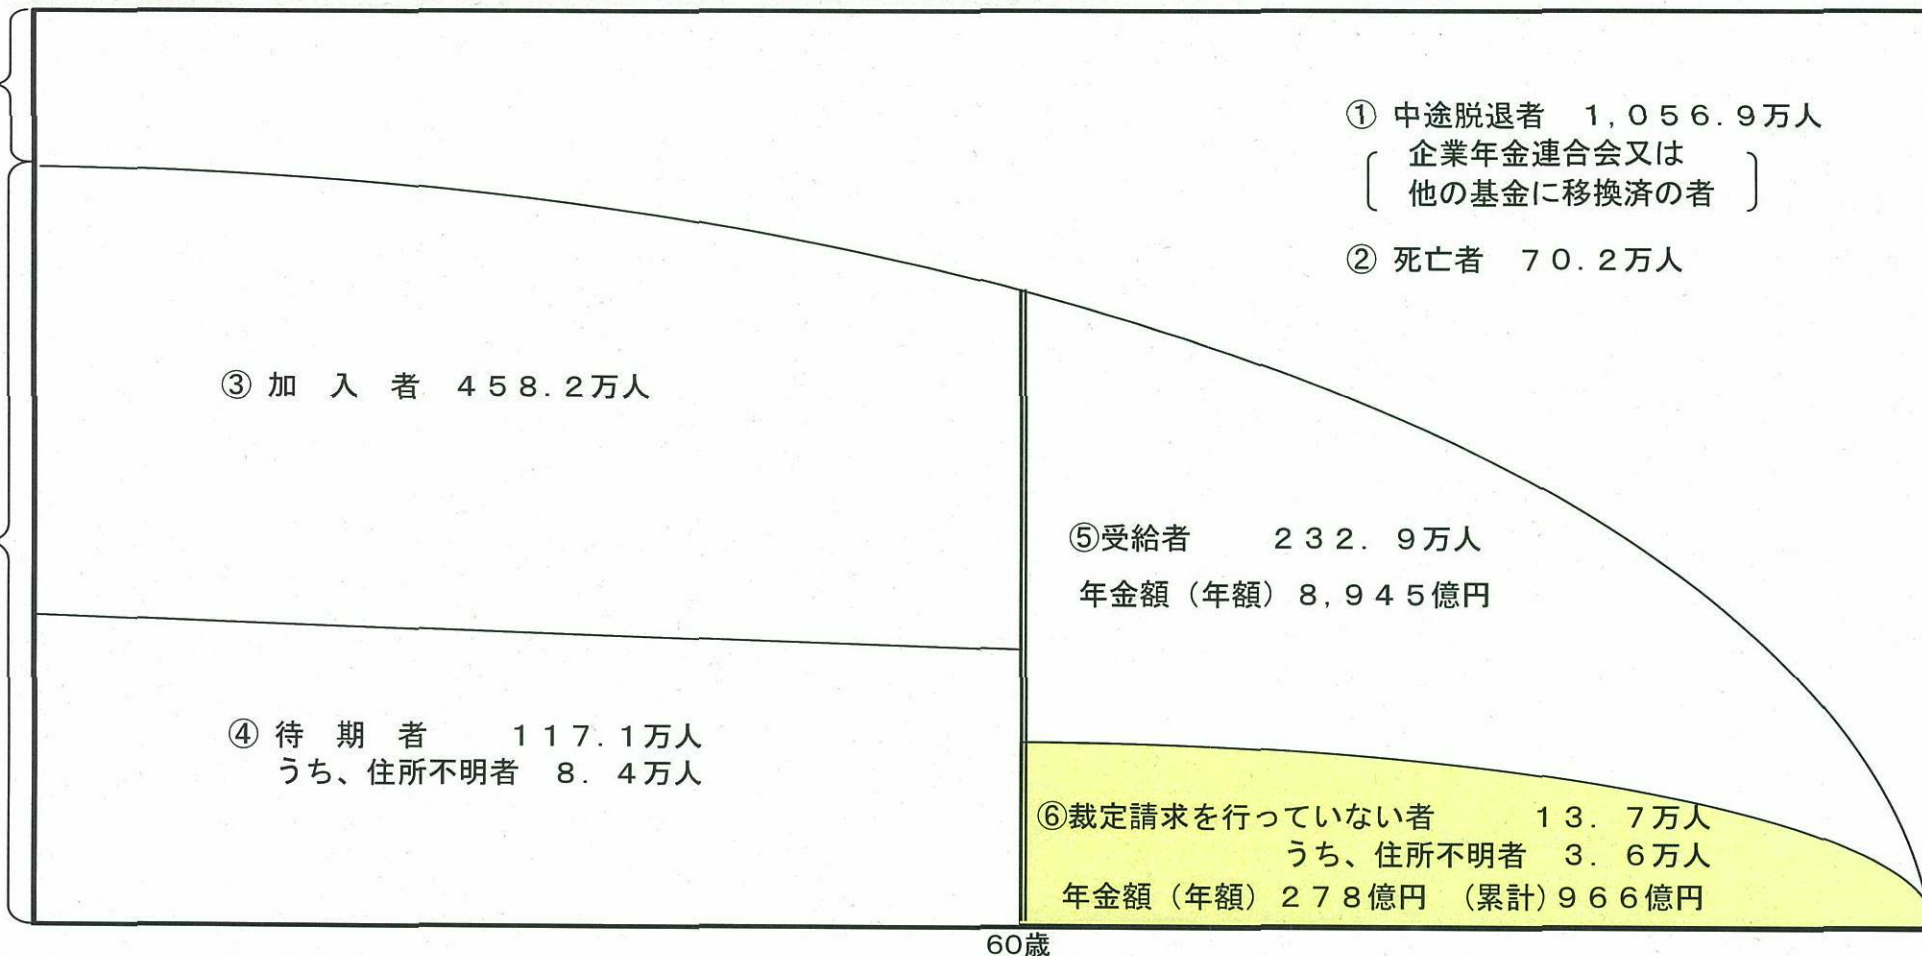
① 中途脱退者　１，０５６．９万人
〔企業年金連合会又は他の基金に移換済の者〕

② 死亡者　７０．２万人

③ 加　入　者　４５８．２万人

⑤受給者　２３２．９万人
年金額（年額）８，９４５億円

④ 待　期　者　１１７．１万人
うち、住所不明者　８．４万人

⑥裁定請求を行っていない者　１３．７万人
うち、住所不明者　３．６万人
年金額（年額）２７８億円　（累計）９６６億円

60歳